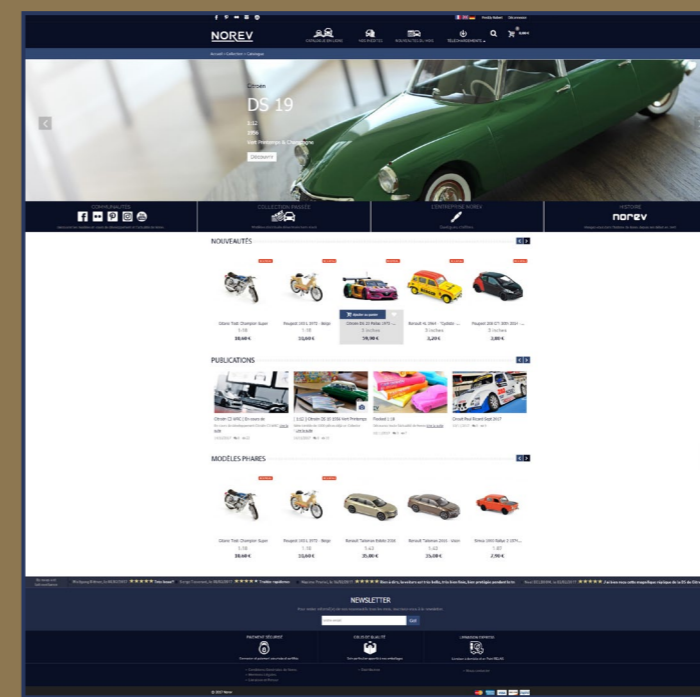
NOREV

Citroën
DS 19
1:12
1956
Vert Printemps & Champagne
Découvrir

COMMUNAUTÉS
COLLECTION PASSÉE
L'ENTREPRISE NOREV
HISTOIRE
norev

NOUVEAUTÉS

Citroën Trait Champion Super
1:18
38,60 €

Peugeot 103 L 1972 - Beige
1:18
33,60 €

Citroën DS 23 Pallas 1972
3 inches
19,90 €

Renault 4L 1964
3 inches
2,20 €

Peugeot 208 GTi 30th 2014
3 inches
3,80 €

PUBLICATIONS

MODÈLES PHARES

Citroën Trait Champion Super
1:18
38,60 €

Peugeot 103 L 1972 - Beige
1:18
33,60 €

Renault Talisman Estate 2016
1:43
35,80 €

Renault Talisman 2016
1:43
23,08 €

Simca 1000
1:87
2,90 €

NEWSLETTER

OK

© 2017 Norev